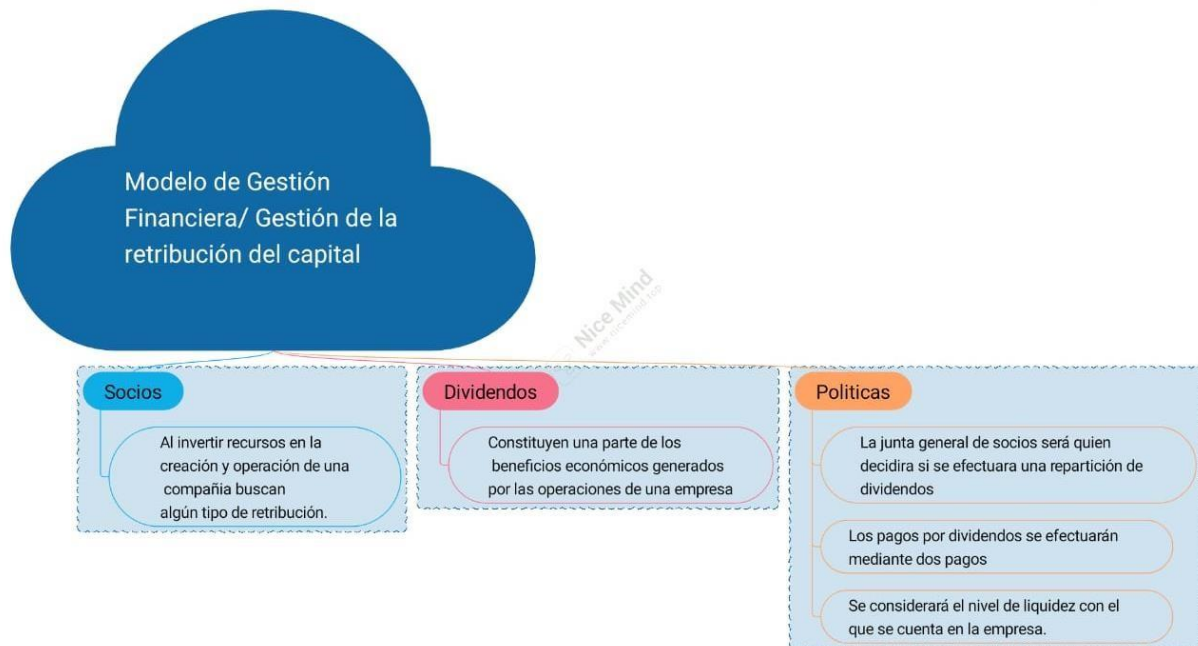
Modelo de Gestión Financiera/ Gestión de la retribución del capital

Nice Mind

Socios

Al invertir recursos en la creación y operación de una compañia buscan algún tipo de retribución.

Dividendos

Constituyen una parte de los beneficios económicos generados por las operaciones de una empresa

Politicas

La junta general de socios será quien decidira si se efectuara una repartición de dividendos

Los pagos por dividendos se efectuarán mediante dos pagos

Se considerará el nivel de liquidez con el que se cuenta en la empresa.